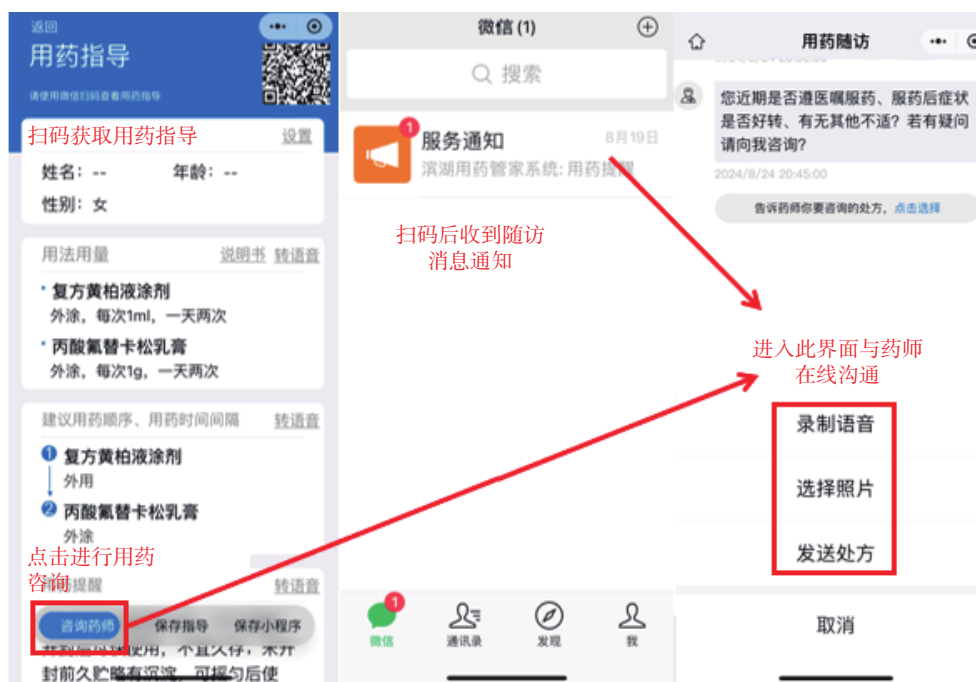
返回
用药指导
请使用微信扫码查看用药指导
扫码获取用药指导
设置
姓名：--
年龄：--
性别：女
用法用量
说明书
转语音
复方黄柏液涂剂
外涂，每次1ml，一天两次
丙酸氟替卡松乳膏
外涂，每次1g，一天两次
建议用药顺序、用药时间间隔
转语音
1 复方黄柏液涂剂
外用
2 丙酸氟替卡松乳膏
外涂
点击进行用药咨询
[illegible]提醒
转语音
咨询药师
保存指导
保存小程序
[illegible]使用，不宜久存，未开封前久贮略有沉淀，可摇匀后使

微信 (1)
搜索
1
服务通知
8月19日
滨湖用药管家系统: 用药提醒
扫码后收到随访消息通知
1
微信
通讯录
发现
我

用药随访
您近期是否遵医嘱服药、服药后症状是否好转、有无其他不适？若有疑问请向我咨询？
2024/8/24 20:45:00
告诉药师你要咨询的处方，点击选择
进入此界面与药师在线沟通
录制语音
选择照片
发送处方
取消